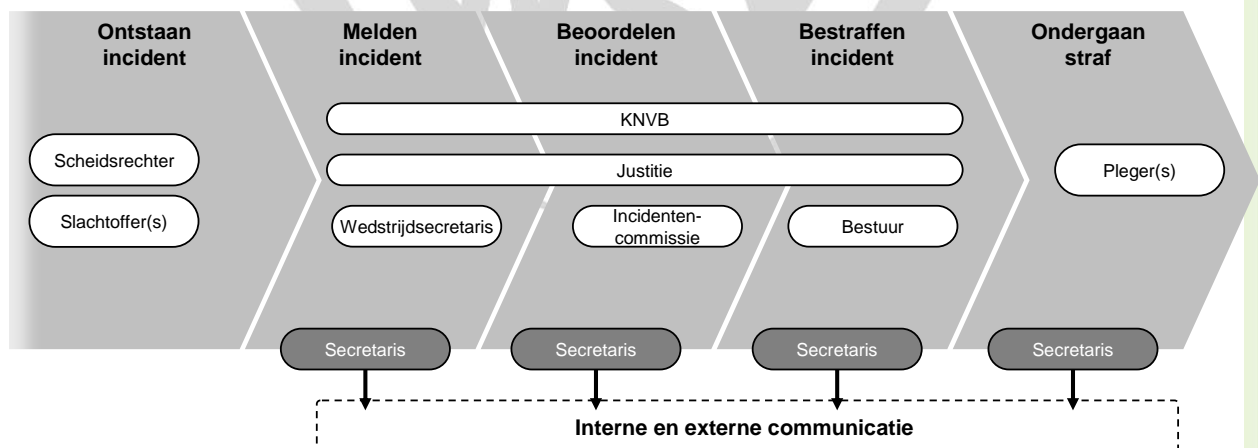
Ontstaan incident

Melden incident

Beoordelen incident

Bestraffen incident

Ondergaan straf

KNVB

Justitie

Scheidsrechter

Slachtoffer(s)

Pleger(s)

Wedstrijdsecretaris

Incidentencommissie

Bestuur

Secretaris

Secretaris

Secretaris

Secretaris

Interne en externe communicatie